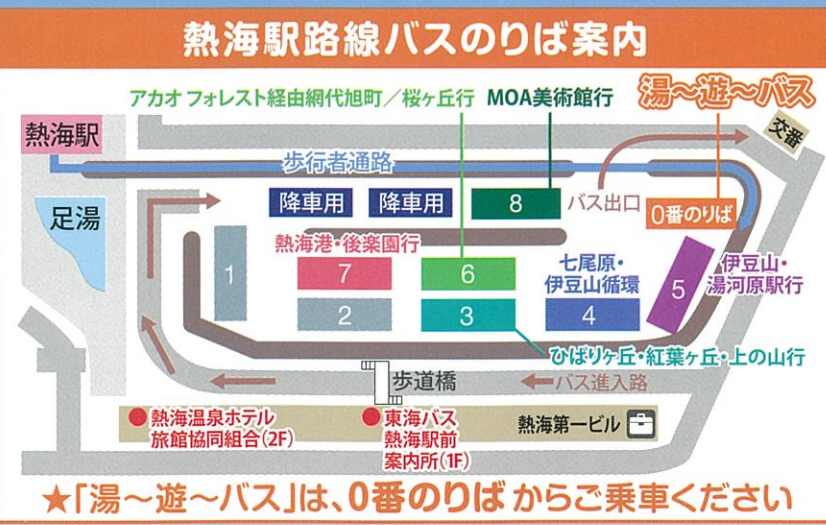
熱海駅路線バスのりば案内

アカオ フォレスト経由網代旭町／桜ヶ丘行

MOA美術館行

湯～遊～バス

熱海駅

交番

歩行者通路

降車用

降車用

8

バス出口

0番のりば

足湯

熱海港・後楽園行

1

7

6

七尾原・伊豆山循環

5

伊豆山・湯河原駅行

2

3

4

ひばりヶ丘・紅葉ヶ丘・上の山行

歩道橋

バス進入路

熱海温泉ホテル旅館協同組合（2F）

東海バス熱海駅前案内所（1F）

熱海第一ビル

★「湯～遊～バス」は、0番のりばからご乗車ください